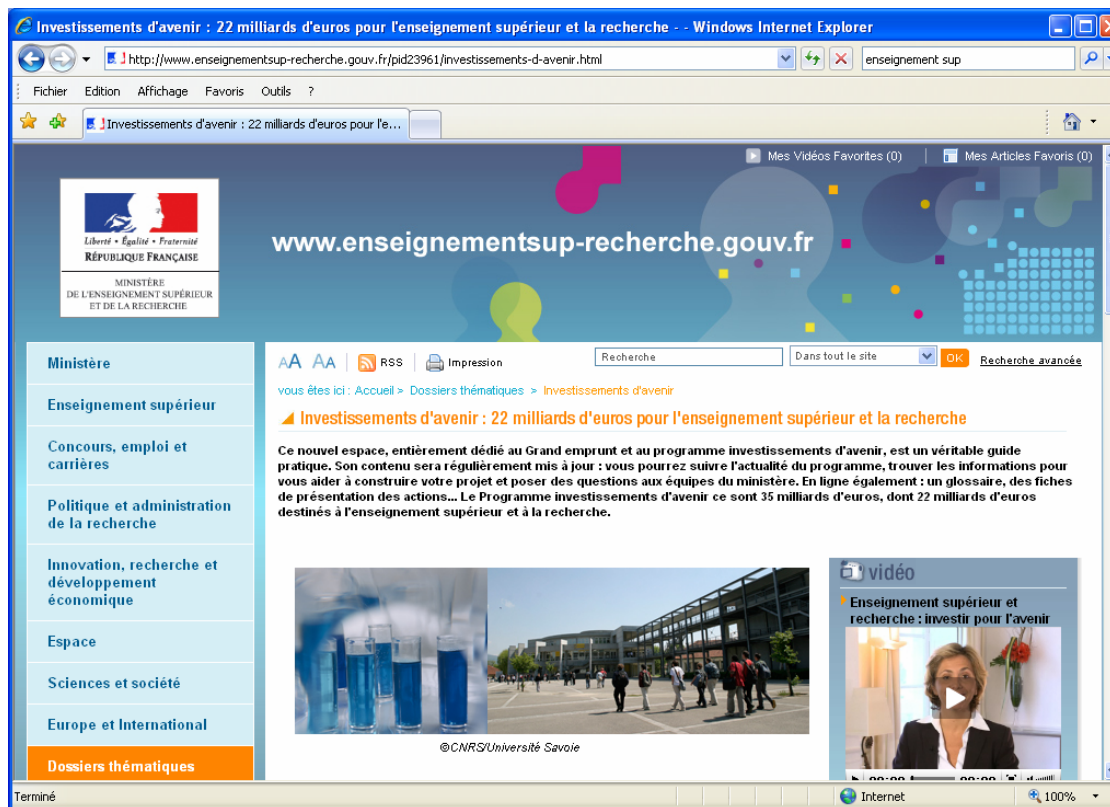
Investissements d'avenir : 22 milliards d'euros pour l'enseignement supérieur et la recherche - - Windows Internet Explorer

http://www.enseignementsup-recherche.gouv.fr/pid23961/investissements-d-avenir.html

enseignement sup

Fichier Edition Affichage Favoris Outils ?

Investissements d'avenir : 22 milliards d'euros pour l'e...

Mes Vidéos Favorites (0) Mes Articles Favoris (0)

Liberté • Égalité • Fraternité
RÉPUBLIQUE FRANÇAISE
MINISTÈRE DE L'ENSEIGNEMENT SUPÉRIEUR ET DE LA RECHERCHE

www.enseignementsup-recherche.gouv.fr

Ministère
Enseignement supérieur
Concours, emploi et carrières
Politique et administration de la recherche
Innovation, recherche et développement économique
Espace
Sciences et société
Europe et International
Dossiers thématiques

AA AA RSS Impression Recherche Dans tout le site OK Recherche avancée

vous êtes ici : Accueil > Dossiers thématiques > Investissements d'avenir

Investissements d'avenir : 22 milliards d'euros pour l'enseignement supérieur et la recherche

Ce nouvel espace, entièrement dédié au Grand emprunt et au programme investissements d'avenir, est un véritable guide pratique. Son contenu sera régulièrement mis à jour : vous pourrez suivre l'actualité du programme, trouver les informations pour vous aider à construire votre projet et poser des questions aux équipes du ministère. En ligne également : un glossaire, des fiches de présentation des actions... Le Programme investissements d'avenir ce sont 35 milliards d'euros, dont 22 milliards d'euros destinés à l'enseignement supérieur et à la recherche.

©CNRS/Université Savoie

vidéo
Enseignement supérieur et recherche : investir pour l'avenir

Terminé Internet 100%